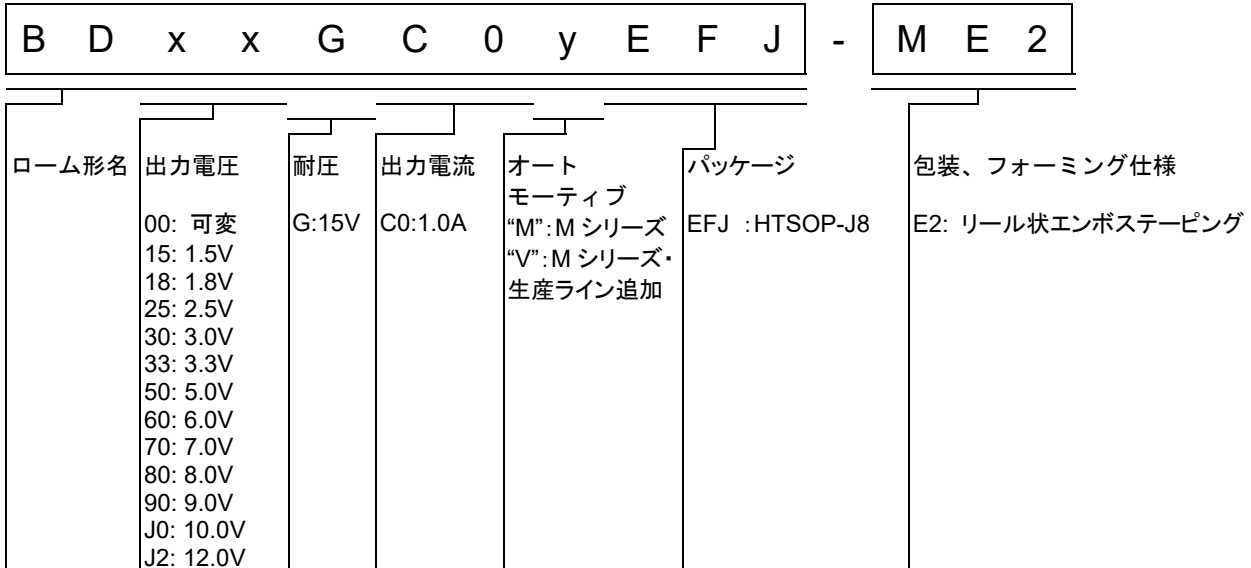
B D x x G C 0 y E F J - M E 2

ロ一ム形名

出力電圧

00: 可変
15: 1.5V
18: 1.8V
25: 2.5V
30: 3.0V
33: 3.3V
50: 5.0V
60: 6.0V
70: 7.0V
80: 8.0V
90: 9.0V
J0: 10.0V
J2: 12.0V

耐圧

G:15V

出力電流

C0:1.0A

オート
モーティブ
"M":M シリーズ
"V":M シリーズ・
生産ライン追加

パッケージ

EFJ :HTSOP-J8

包装、フォーミング仕様

E2: リール状エンボステーピング